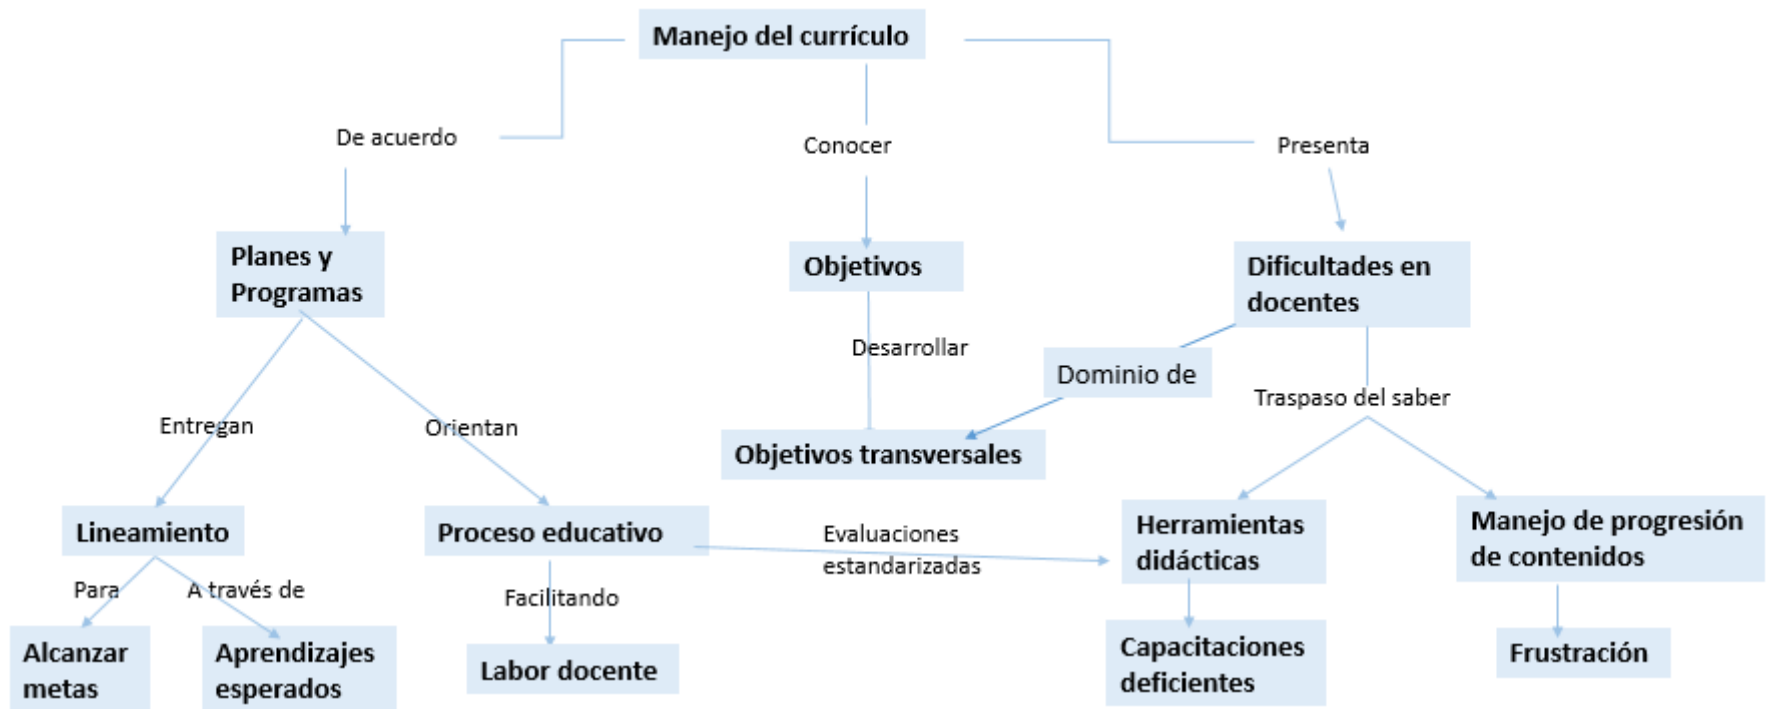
Manejo del currículo

De acuerdo

Conocer

Presenta

Planes y Programas

Objetivos

Dificultades en docentes

Desarrollar

Dominio de

Traspaso del saber

Entregan

Orientan

Objetivos transversales

Lineamiento

Proceso educativo

Evaluaciones estandarizadas

Herramientas didácticas

Manejo de progresión de contenidos

Para

A través de

Facilitando

Alcanzar metas

Aprendizajes esperados

Labor docente

Capacitaciones deficientes

Frustración